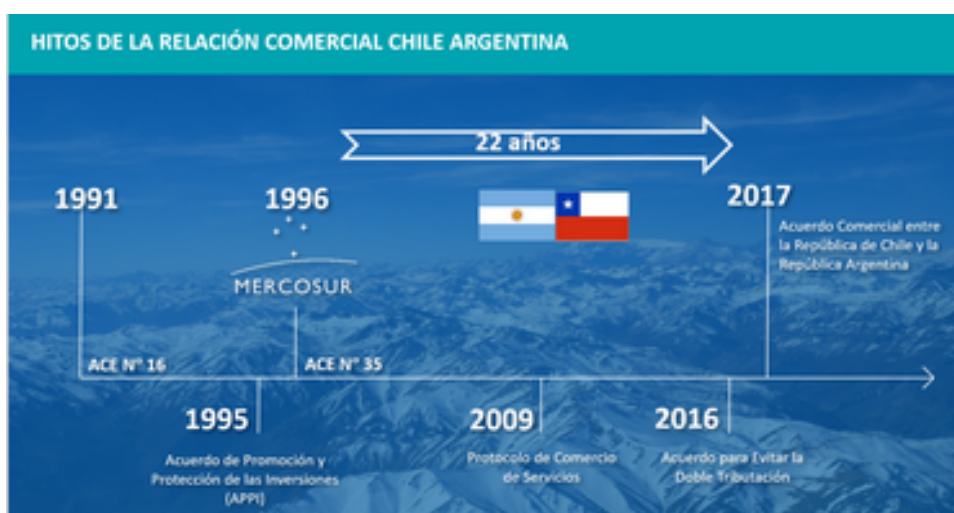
HITOS DE LA RELACIÓN COMERCIAL CHILE ARGENTINA

22 años

1991

1996

MERCOSUR

2017

Acuerdo Comercial entre la República de Chile y la República Argentina

ACE N° 16

ACE N° 35

1995

Acuerdo de Promoción y Protección de las Inversiones (APPI)

2009

Protocolo de Comercio de Servicios

2016

Acuerdo para Evitar la Doble Tributación